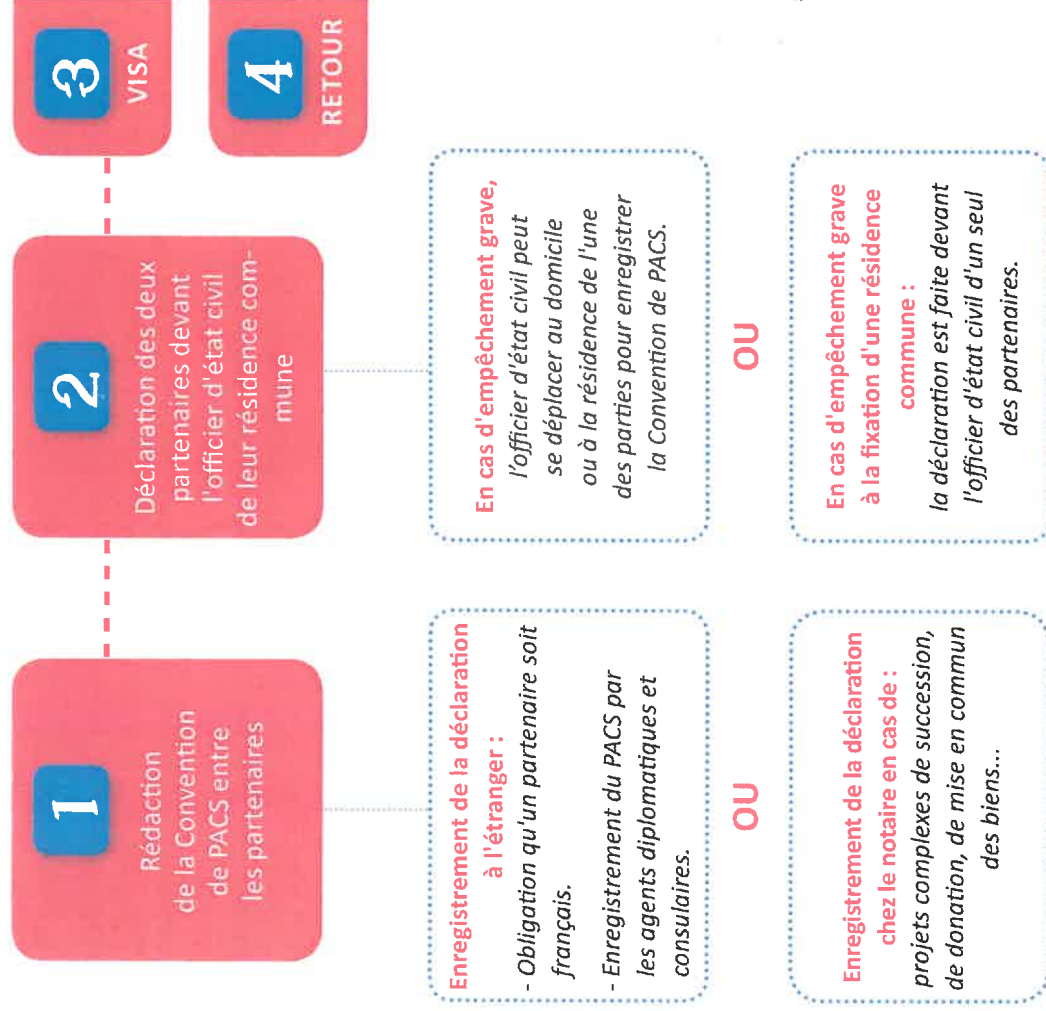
1
Rédaction de la Convention de PACS entre les partenaires

2
Déclaration des deux partenaires devant l'officier d'état civil de leur résidence commune

3
VISA

4
RETOUR

Enregistrement de la déclaration à l'étranger :
- Obligation qu'un partenaire soit français.
- Enregistrement du PACS par les agents diplomatiques et consulaires.

OU

Enregistrement de la déclaration chez le notaire en cas de :
projets complexes de succession, de donation, de mise en commun des biens...

En cas d'empêchement grave, l'officier d'état civil peut se déplacer au domicile ou à la résidence de l'une des parties pour enregistrer la Convention de PACS.

OU

En cas d'empêchement grave à la fixation d'une résidence commune :
la déclaration est faite devant l'officier d'état civil d'un seul des partenaires.